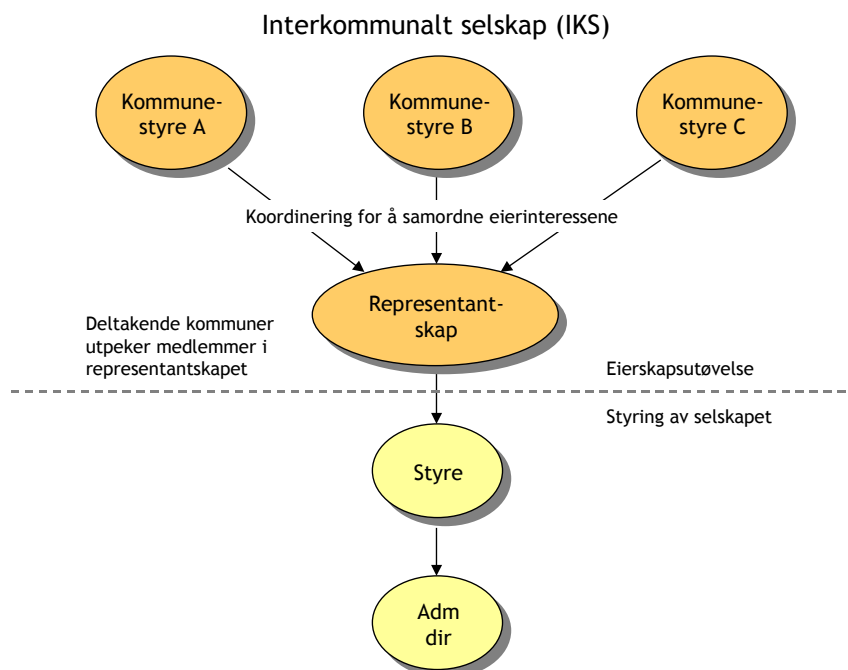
Interkommunalt selskap (IKS)

Kommunestyre A

Kommunestyre B

Kommunestyre C

Koordinering for å samordne eierinteressene

Representantskap

Deltakende kommuner utpeker medlemmer i representantskapet

Eierskapsutøvelse

Styring av selskapet

Styre

Adm dir